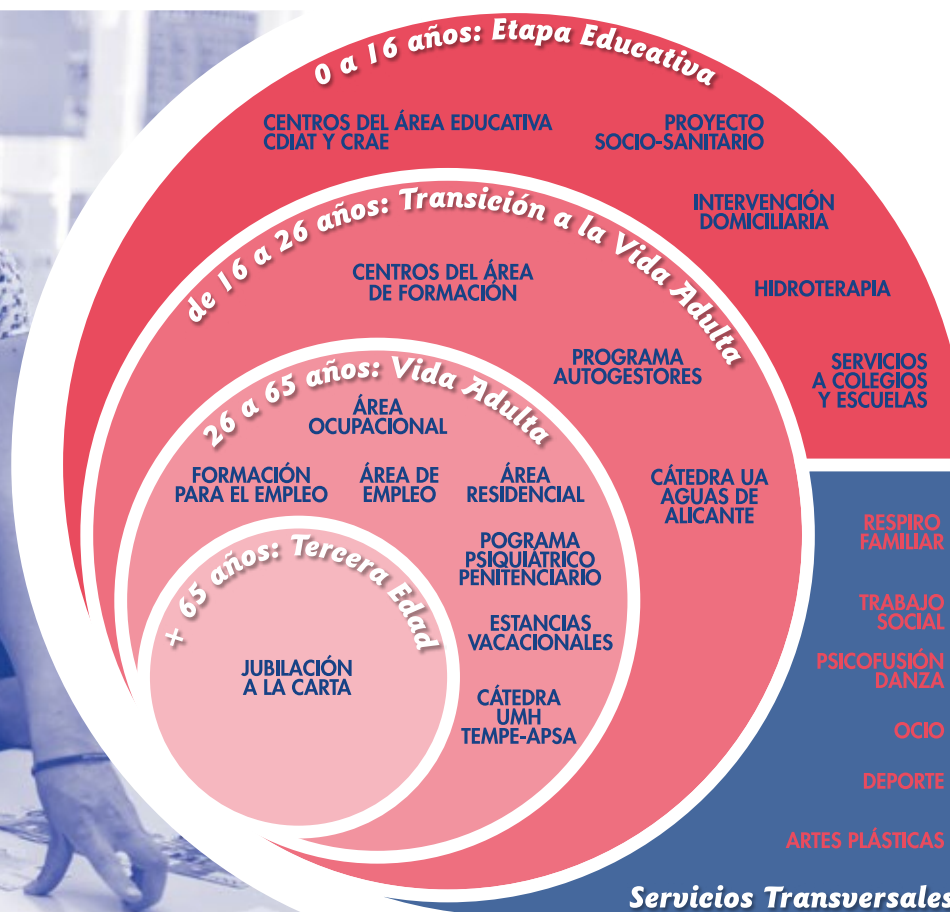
0 a 16 años: Etapa Educativa

CENTROS DEL ÁREA EDUCATIVA CDIAT Y CRAE

PROYECTO SOCIO-SANITARIO

INTERVENCIÓN DOMICILIARIA

HIDROTERAPIA

SERVICIOS A COLEGIOS Y ESCUELAS

de 16 a 26 años: Transición a la Vida Adulta

CENTROS DEL ÁREA DE FORMACIÓN

PROGRAMA AUTOGESTORES

CÁTEDRA UA AGUAS DE ALICANTE

26 a 65 años: Vida Adulta

ÁREA OCUPACIONAL

FORMACIÓN PARA EL EMPLEO

ÁREA DE EMPLEO

ÁREA RESIDENCIAL

POGRAMA PSIQUIÁTRICO PENITENCIARIO

ESTANCIAS VACACIONALES

CÁTEDRA UMH TEMPE-APSA

+ 65 años: Tercera Edad

JUBILACIÓN A LA CARTA

RESPIRO FAMILIAR

TRABAJO SOCIAL

PSICOFUSIÓN DANZA

OCIO

DEPORTE

ARTES PLÁSTICAS

Servicios Transversales